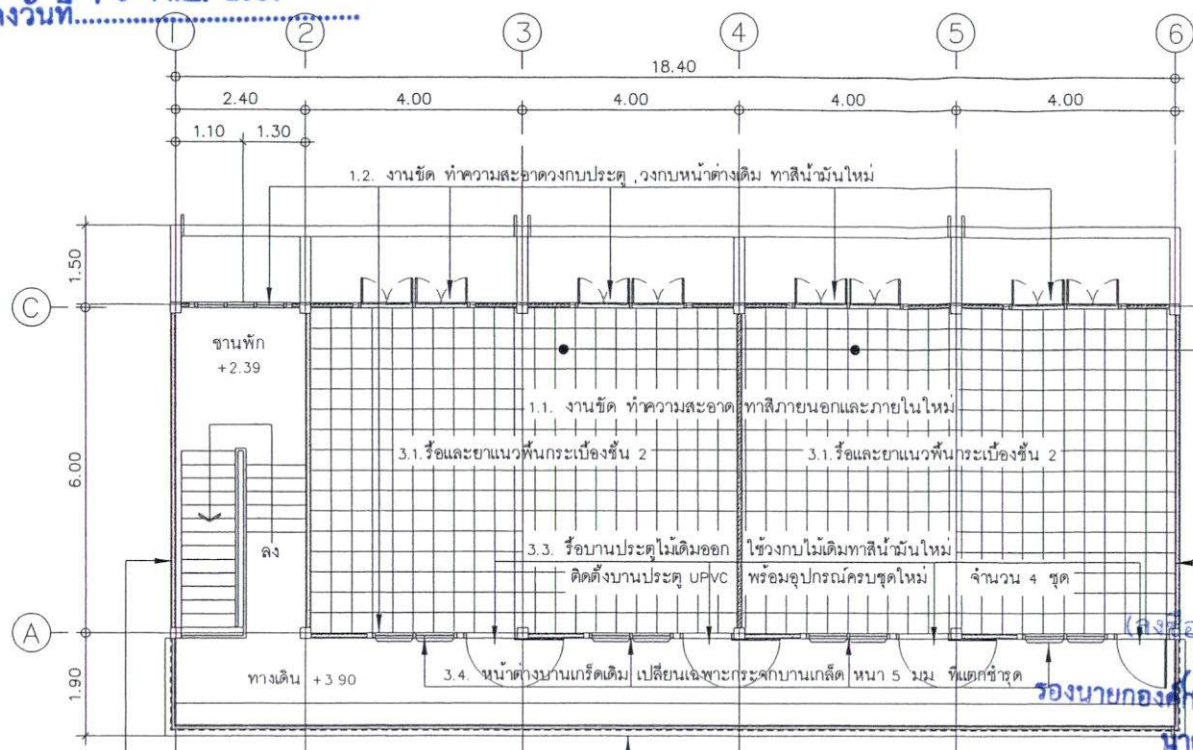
งวันที่.................................

1 2 3 4 5 6

18.40

2.40 4.00 4.00 4.00 4.00

1.10 1.30

1.2. งานขัด ทำความสะอาดวงกบประตู ,วงกบหน้าต่างเดิม ทาสีน้ำมันใหม่

1.50

C

ชานพัก
+2.39

1.1. งานขัด ทำความสะอาด ทาสีภายนอกและภายในใหม่

3.1.รื้อและยาแนวพื้นกระเบื้องชั้น 2

3.1.รื้อและยาแนวพื้นกระเบื้องชั้น 2

6.00

ลง

3.3. รื้อบานประตูไม้เดิมออก ใช้วงกบไม้เดิมทาสีน้ำมันใหม่

ติดตั้งบานประตู UPVC พร้อมอุปกรณ์ครบชุดใหม่ จำนวน 4 ชุด

A

(ลงชื่อ

1.90

ทางเดิน +3.90

3.4. หน้าต่างบานเกร็ดเดิม เปลี่ยนเฉพาะกระจกบานเกล็ด หนา 5 มม. ที่แตกชำรุด

รองนายกอง